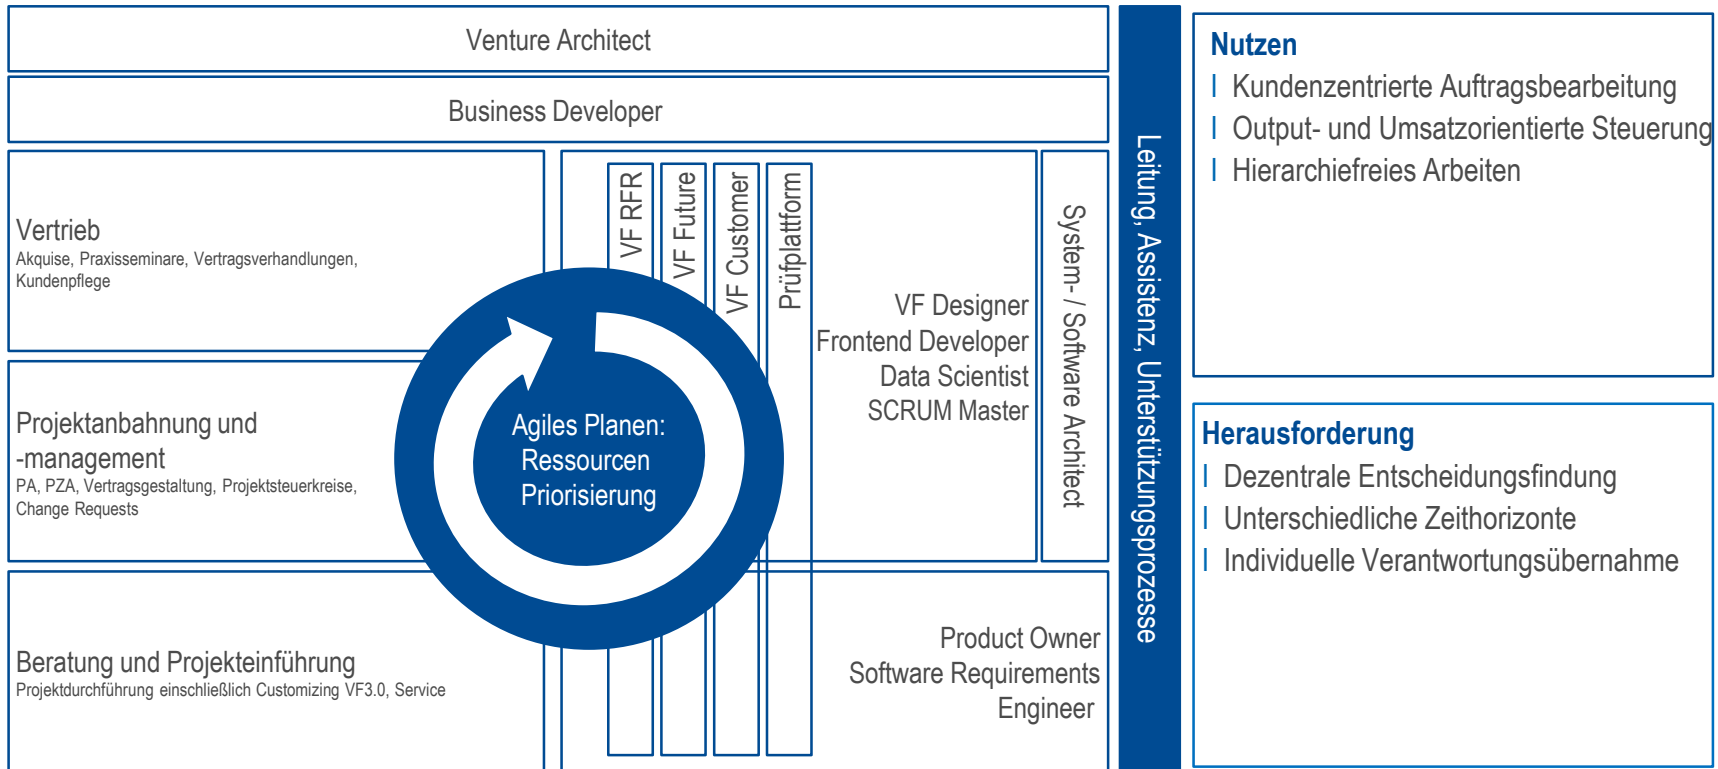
Venture Architect

Business Developer

Vertrieb
Akquise, Praxisseminare, Vertragsverhandlungen, Kundenpflege

Projektanbahnung und -management
PA, PZA, Vertragsgestaltung, Projektsteuerkreise, Change Requests

Beratung und Projekteinführung
Projektdurchführung einschließlich Customizing VF3.0, Service

VF RFR

VF Future

VF Customer

Prüfplattform

Agiles Planen: Ressourcen Priorisierung

VF Designer
Frontend Developer
Data Scientist
SCRUM Master

System- / Software Architect

Product Owner
Software Requirements Engineer

Leitung, Assistenz, Unterstützungsprozesse

Nutzen
| Kundenzentrierte Auftragsbearbeitung
| Output- und Umsatzorientierte Steuerung
| Hierarchiefreies Arbeiten

Herausforderung
| Dezentrale Entscheidungsfindung
| Unterschiedliche Zeithorizonte
| Individuelle Verantwortungsübernahme